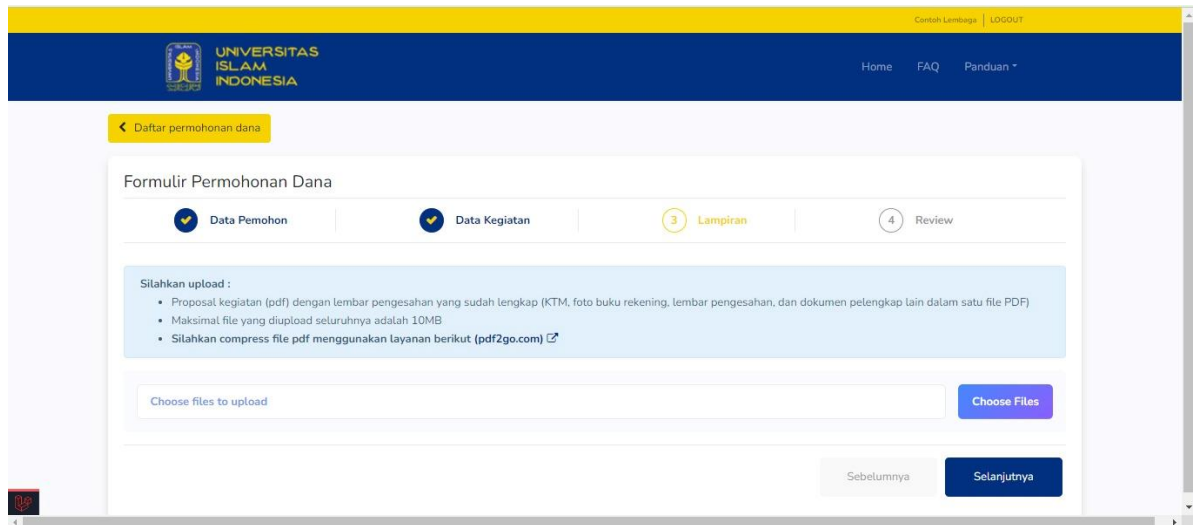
Contoh Lembaga | LOGOUT

UNIVERSITAS ISLAM INDONESIA

Home FAQ Panduan

Daftar permohonan dana

Formulir Permohonan Dana

Data Pemohon

Data Kegiatan

3 Lampiran

4 Review

Silahkan upload :

- Proposal kegiatan (pdf) dengan lembar pengesahan yang sudah lengkap (KTM, foto buku rekening, lembar pengesahan, dan dokumen pelengkap lain dalam satu file PDF)
- Maksimal file yang diupload seluruhnya adalah 10MB
- Silahkan compress file pdf menggunakan layanan berikut (pdf2go.com)

Choose files to upload

Choose Files

Sebelumnya

Selanjutnya